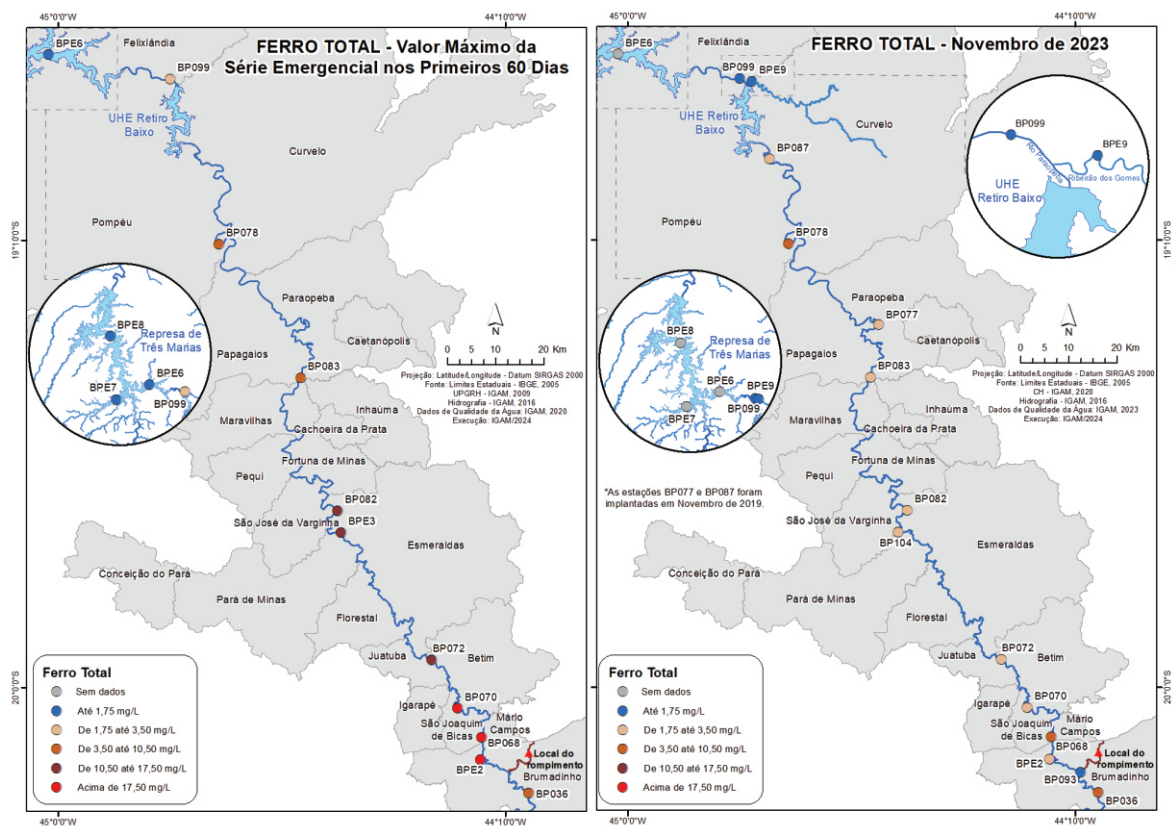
45°0'0"W
44°10'0"W

FERRO TOTAL - Valor Máximo da Série Emergencial nos Primeiros 60 Dias

BPE6
Felixlândia
BP099
UHE Retiro Baixo
Curvelo
Pompéu
BP078
19°10'0"S
Paraopeba
Caetanópolis
BPE8
Represa de Três Marias
BPE6
BPE7
BP099
Papagaios
BP083
N
0 5 10 20 Km
Projeção: Latitude/Longitude - Datum SIRGAS 2000
Fonte: Limites Estaduais - IBGE, 2005
UPGRH - IGAM, 2009
Hidrografia - IGAM, 2016
Dados de Qualidade da Água: IGAM, 2020
Execução: IGAM/2024
Maravilhas
Inhaúma
Cachoeira da Prata
Fortuna de Minas
Pequi
BP082
São José da Varginha
BPE3
Esmeraldas
Conceição do Pará
Pará de Minas
Florestal
BP072
Juatuba
Betim
20°0'0"S
BP070
Igarapé
São Joaquim de Bicas
Mário Campos
BP068
Local do rompimento
BPE2
Brumadinho
BP036

Ferro Total
Sem dados
Até 1,75 mg/L
De 1,75 até 3,50 mg/L
De 3,50 até 10,50 mg/L
De 10,50 até 17,50 mg/L
Acima de 17,50 mg/L

45°0'0"W
44°10'0"W

FERRO TOTAL - Novembro de 2023

BPE6
Felixlândia
BP099
BPE9
UHE Retiro Baixo
Curvelo
BP099
BPE9
Rio Paraopeba
Ribeirão dos Gomes
UHE Retiro Baixo
BP087
Pompéu
BP078
19°10'0"S
Paraopeba
BP077
Caetanópolis
BPE8
Represa de Três Marias
BPE6
BPE9
BPE7
BP099
Papagaios
BP083
N
0 5 10 20 Km
Projeção: Latitude/Longitude - Datum SIRGAS 2000
Fonte: Limites Estaduais - IBGE, 2005
CH - IGAM, 2020
Hidrografia - IGAM, 2016
Dados de Qualidade da Água: IGAM, 2023
Execução: IGAM/2024
Maravilhas
Inhaúma
Cachoeira da Prata
Fortuna de Minas
Pequi
*As estações BP077 e BP087 foram implantadas em Novembro de 2019.
BP082
São José da Varginha
BP104
Esmeraldas
Conceição do Pará
Pará de Minas
Florestal
BP072
Juatuba
Betim
20°0'0"S
BP070
Igarapé
São Joaquim de Bicas
Mário Campos
BP068
Local do rompimento
BPE2
BP093
Brumadinho
BP036

Ferro Total
Sem dados
Até 1,75 mg/L
De 1,75 até 3,50 mg/L
De 3,50 até 10,50 mg/L
De 10,50 até 17,50 mg/L
Acima de 17,50 mg/L